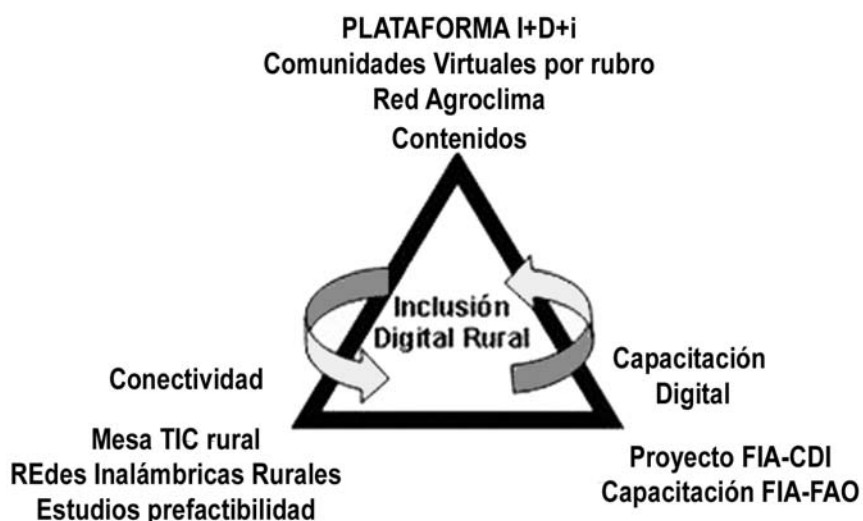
PLATAFORMA I+D+i
Comunidades Virtuales por rubro
Red Agroclima
Contenidos

Inclusión Digital Rural

Conectividad

Mesa TIC rural
REdes Inalámbricas Rurales
Estudios prefactibilidad

Capacitación Digital

Proyecto FIA-CDI
Capacitación FIA-FAO